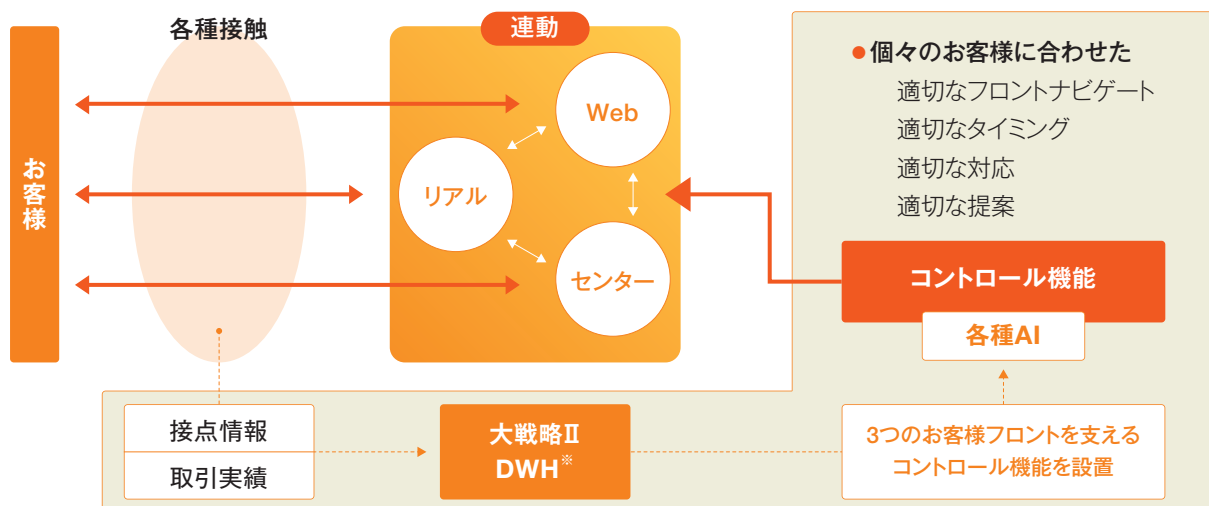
各種接触

お客様

連動

Web

リアル

センター

●個々のお客様に合わせた
適切なフロントナビゲート
適切なタイミング
適切な対応
適切な提案

コントロール機能

各種AI

接点情報
取引実績

大戦略Ⅱ
DWH※

3つのお客様フロントを支える
コントロール機能を設置